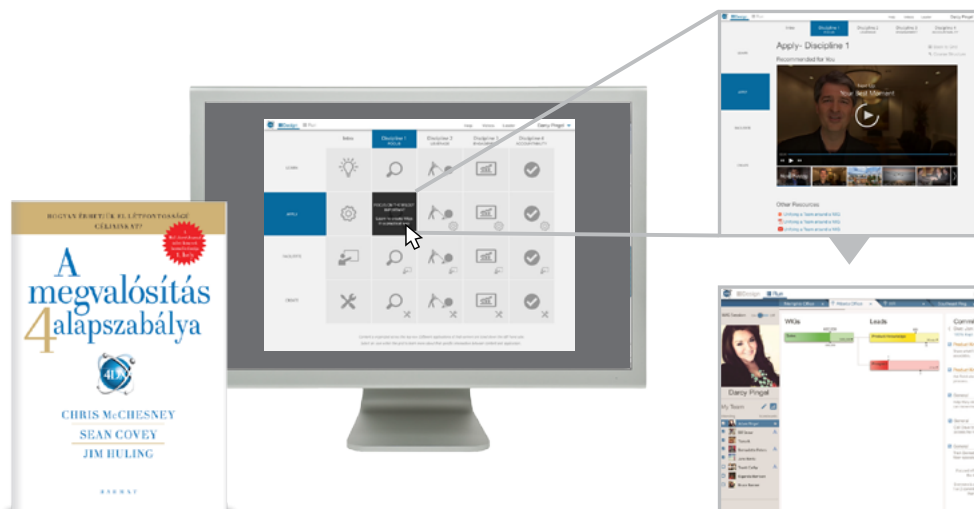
HOGYAN ÉRHETJÜK EL LÉTFONTOSSÁGÚ CÉLJAINKAT?

A megvalósítás 4 alapszabálya

4DX

CHRIS McCHESNEY
SEAN COVEY
JIM HULING

HARMAT

Basics
Discipline 1
Discipline 2
Discipline 3
Discipline 4

Darcy Pingel

Apply- Discipline 1
Recommended for You
Your Best Moment
Other Resources

WIGs
Leads
Darcy Pingel
My Team